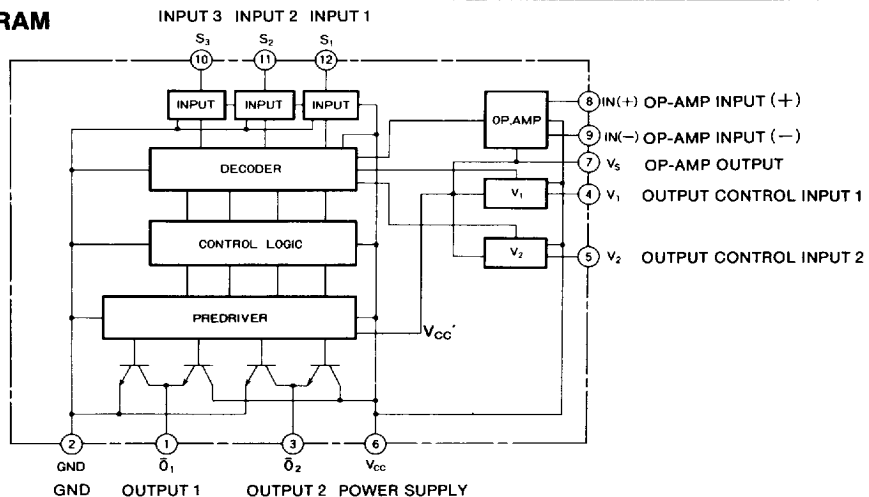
RAM

INPUT 3 INPUT 2 INPUT 1

$S_3$ $S_2$ $S_1$

10 11 12

INPUT INPUT INPUT

OP.AMP

8 IN(+) OP-AMP INPUT (+)

9 IN(−) OP-AMP INPUT (−)

DECODER

7 $V_S$ OP-AMP OUTPUT

$V_1$

4 $V_1$ OUTPUT CONTROL INPUT 1

CONTROL LOGIC

$V_2$

5 $V_2$ OUTPUT CONTROL INPUT 2

PREDRIVER

$V_{CC}'$

2 GND

1 $\bar{O}_1$

3 $\bar{O}_2$

6 $V_{CC}$

GND OUTPUT 1 OUTPUT 2 POWER SUPPLY